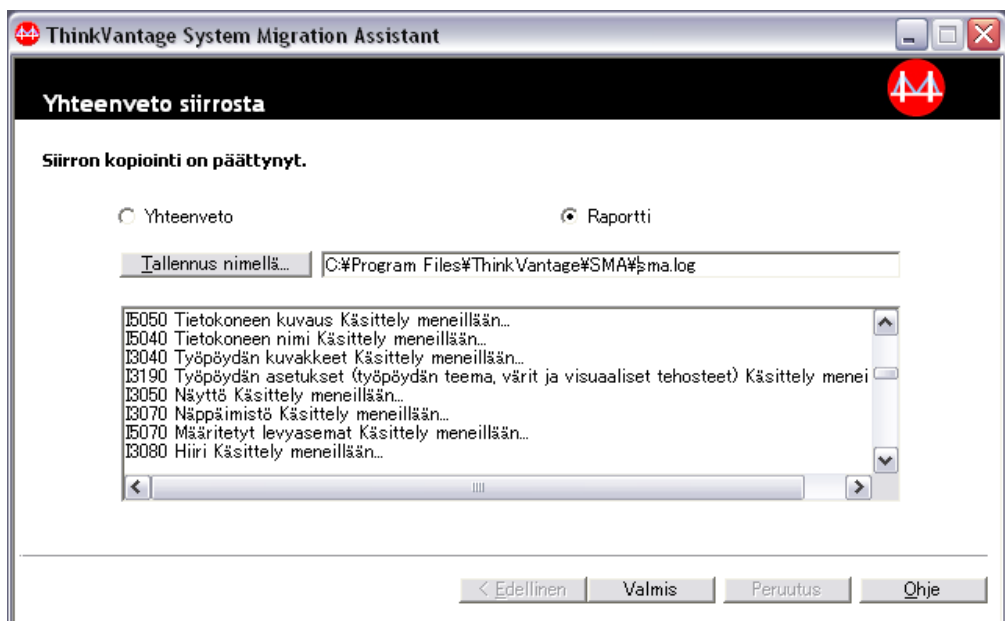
ThinkVantage System Migration Assistant

Yhteenveto siirrosta

Siirron kopiointi on päättynyt.

Yhteenveto

Raportti

Tallennus nimellä...

C:¥Program Files¥ThinkVantage¥SMA¥sma.log

I5050 Tietokoneen kuvaus Käsittely meneillään...
I5040 Tietokoneen nimi Käsittely meneillään...
I3040 Työpöydän kuvakkeet Käsittely meneillään...
I3190 Työpöydän asetukset (työpöydän teema, värit ja visuaaliset tehosteet) Käsittely menei
I3050 Näyttö Käsittely meneillään...
I3070 Näppäimistö Käsittely meneillään...
I5070 Määritetyt levyasemat Käsittely meneillään...
I3080 Hiiri Käsittely meneillään...

< Edellinen

Valmis

Peruutus

Ohje